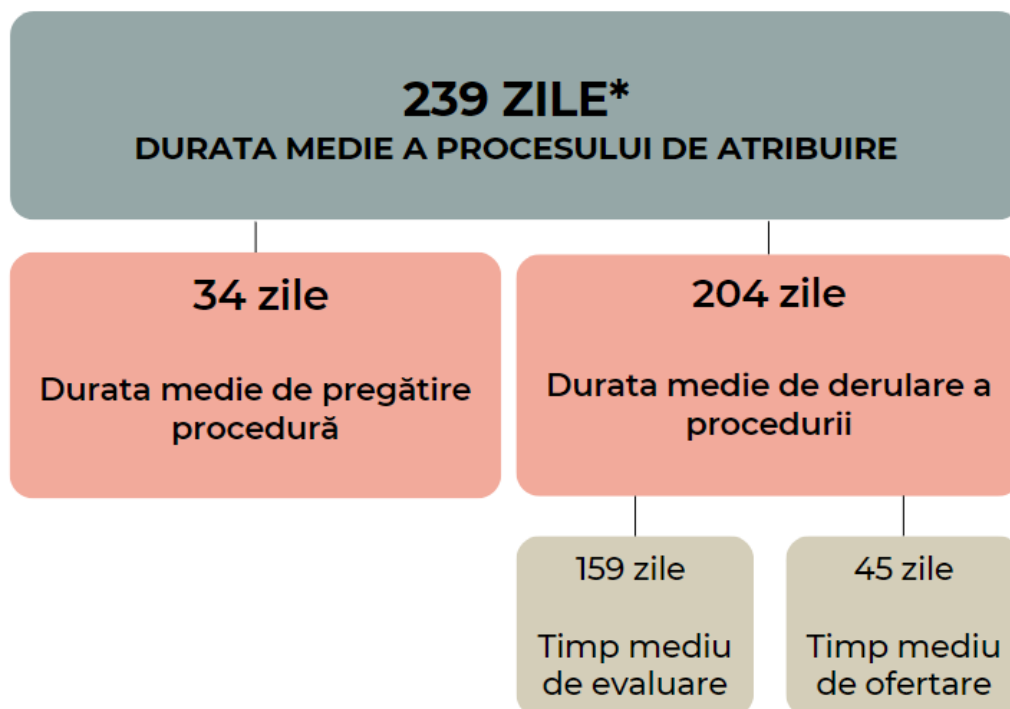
239 ZILE*
DURATA MEDIE A PROCESULUI DE ATRIBUIRE

34 zile

Durata medie de pregătire procedură

204 zile

Durata medie de derulare a procedurii

159 zile

Timp mediu de evaluare

45 zile

Timp mediu de ofertare